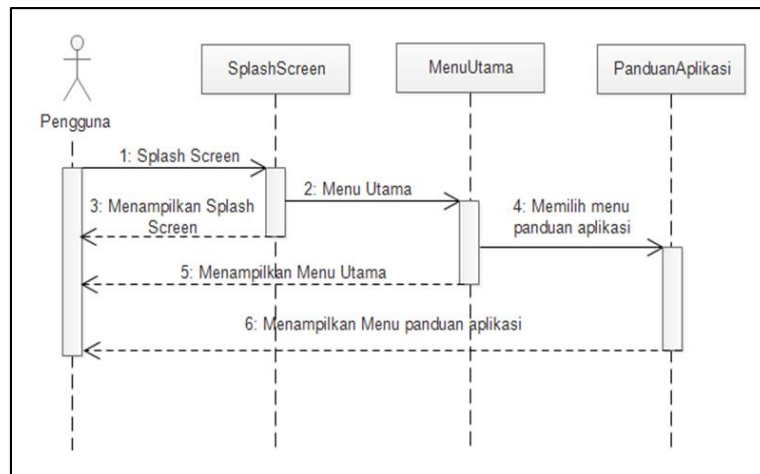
Pengguna

SplashScreen

MenuUtama

PanduanAplikasi

1: Splash Screen

2: Menu Utama

3: Menampilkan Splash Screen

4: Memilih menu panduan aplikasi

5: Menampilkan Menu Utama

6: Menampilkan Menu panduan aplikasi